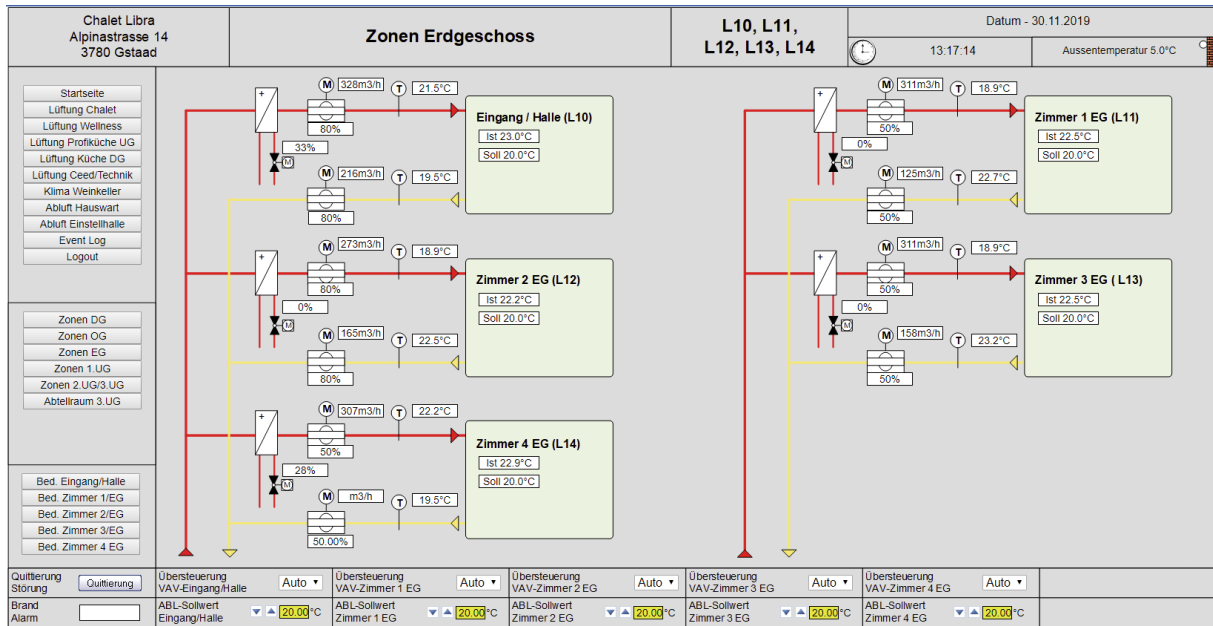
Chalet Libra
Alpinastrasse 14
3780 Gstaad

Zonen Erdgeschoss

L10, L11,
L12, L13, L14

Datum - 30.11.2019

13:17:14

Aussentemperatur 5.0°C

Startseite
Lüftung Chalet
Lüftung Wellness
Lüftung Profiküche UG
Lüftung Küche DG
Lüftung Ceed/Technik
Klima Weinkeller
Abluft Hauswart
Abluft Einstellhalle
Event Log
Logout

Zonen DG
Zonen OG
Zonen EG
Zonen 1.UG
Zonen 2.UG/3.UG
Abtellraum 3.UG

Bed. Eingang/Halle
Bed. Zimmer 1/EG
Bed. Zimmer 2/EG
Bed. Zimmer 3/EG
Bed. Zimmer 4 EG

M 328m3/h
T 21.5°C
80%
33%
M
Eingang / Halle (L10)
Ist 23.0°C
Soll 20.0°C
M 216m3/h
T 19.5°C
80%

M 273m3/h
T 18.9°C
80%
0%
M
Zimmer 2 EG (L12)
Ist 22.2°C
Soll 20.0°C
M 165m3/h
T 22.5°C
80%

M 307m3/h
T 22.2°C
50%
28%
M
Zimmer 4 EG (L14)
Ist 22.9°C
Soll 20.0°C
M m3/h
T 19.5°C
50.00%

M 311m3/h
T 18.9°C
50%
0%
M
Zimmer 1 EG (L11)
Ist 22.5°C
Soll 20.0°C
M 125m3/h
T 22.7°C
50%

M 311m3/h
T 18.9°C
50%
0%
M
Zimmer 3 EG ( L13)
Ist 22.5°C
Soll 20.0°C
M 158m3/h
T 23.2°C
50%

Quittierung Störung
Quittierung

Übersteuerung VAV-Eingang/Halle
Auto
Übersteuerung VAV-Zimmer 1 EG
Auto
Übersteuerung VAV-Zimmer 2 EG
Auto
Übersteuerung VAV-Zimmer 3 EG
Auto
Übersteuerung VAV-Zimmer 4 EG
Auto

Brand Alarm

ABL-Sollwert Eingang/Halle
20.00 °C
ABL-Sollwert Zimmer 1 EG
20.00 °C
ABL-Sollwert Zimmer 2 EG
20.00 °C
ABL-Sollwert Zimmer 3 EG
20.00 °C
ABL-Sollwert Zimmer 4 EG
20.00 °C